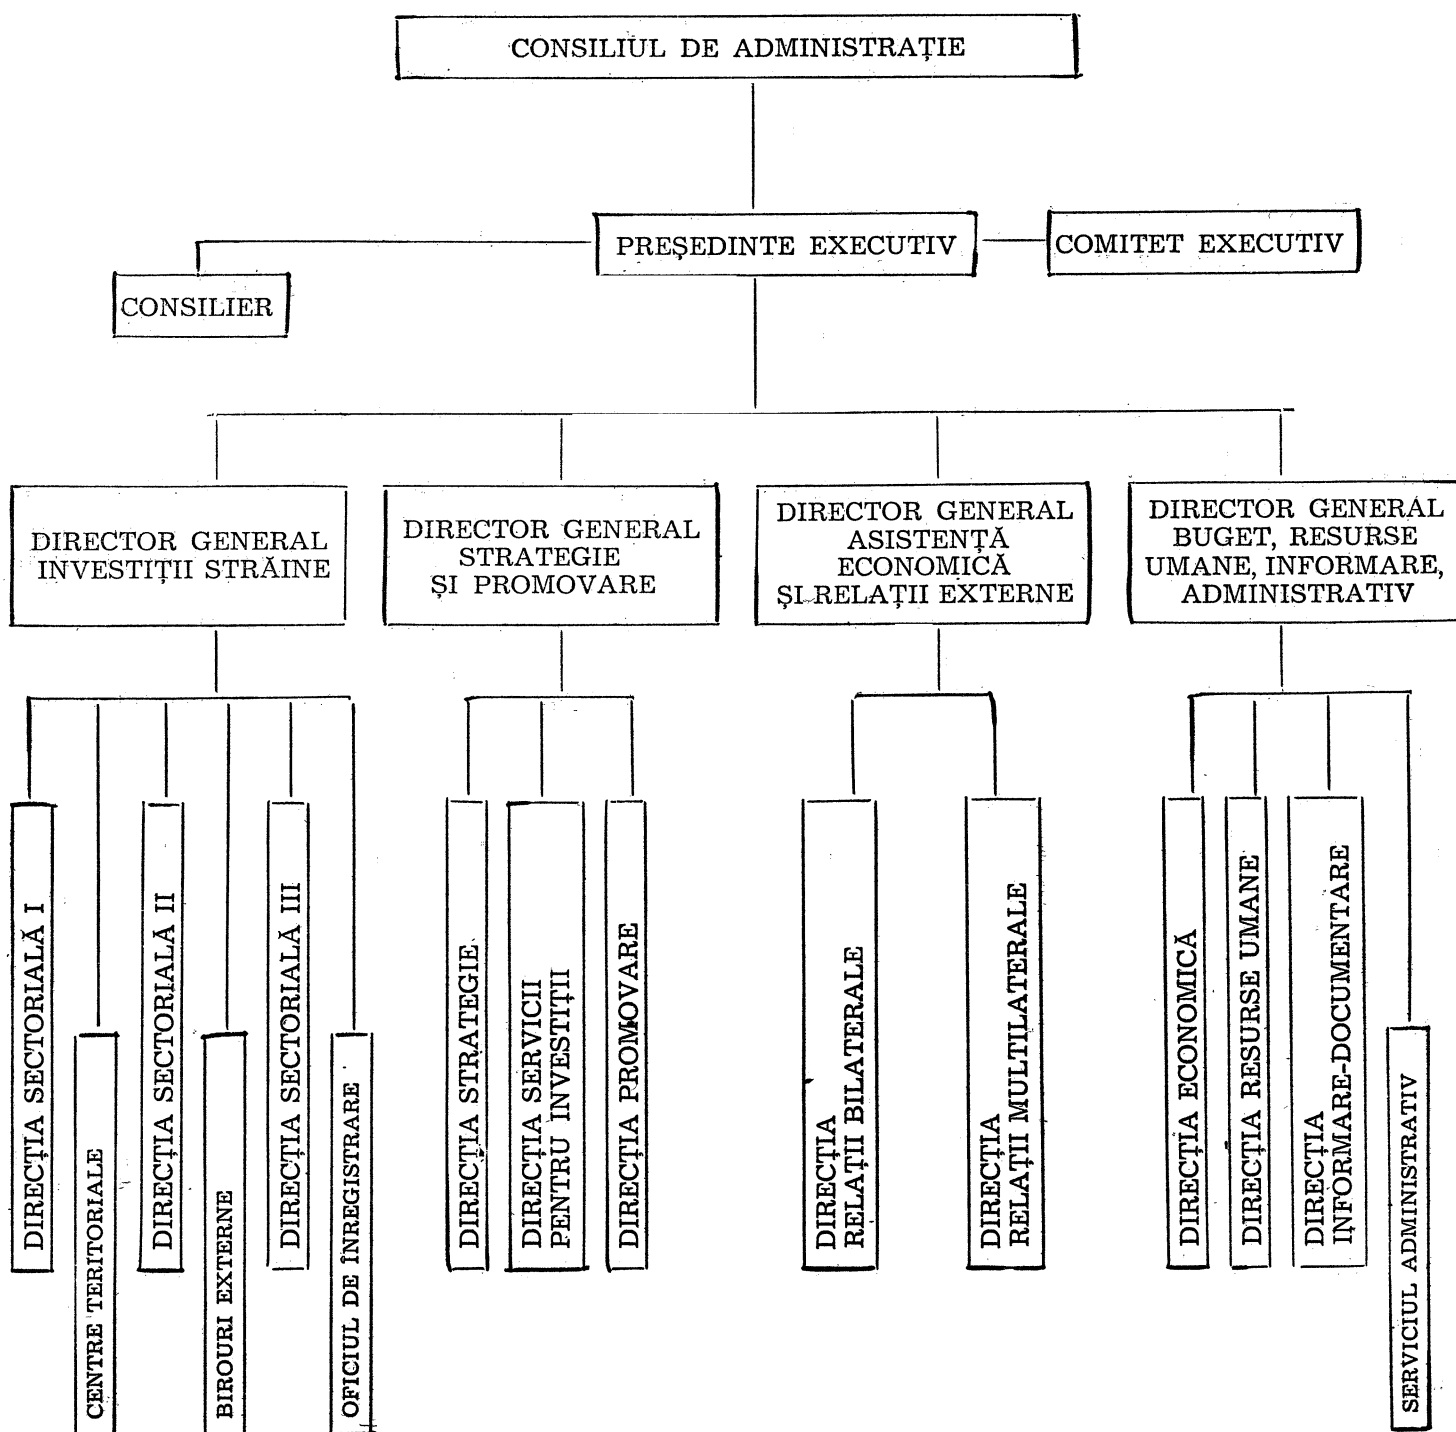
CONSILIUL DE ADMINISTRAȚIE

PREȘEDINTE EXECUTIV

COMITET EXECUTIV

CONSILIER

DIRECTOR GENERAL INVESTIȚII STRĂINE

DIRECTOR GENERAL STRATEGIE ȘI PROMOVARE

DIRECTOR GENERAL ASISTENȚĂ ECONOMICĂ ȘI RELAȚII EXTERNE

DIRECTOR GENERAL BUGET, RESURSE UMANE, INFORMARE, ADMINISTRATIV

DIRECȚIA SECTORIALĂ I

CENTRE TERITORIALE

DIRECȚIA SECTORIALĂ II

BIROURI EXTERNE

DIRECȚIA SECTORIALĂ III

OFICIUL DE ÎNREGISTRARE

DIRECȚIA STRATEGIE

DIRECȚIA SERVICII PENTRU INVESTIȚII

DIRECȚIA PROMOVARE

DIRECȚIA RELAȚII BILATERALE

DIRECȚIA RELAȚII MULTILATERALE

DIRECȚIA ECONOMICĂ

DIRECȚIA RESURSE UMANE

DIRECȚIA INFORMARE-DOCUMENTARE

SERVICIUL ADMINISTRATIV